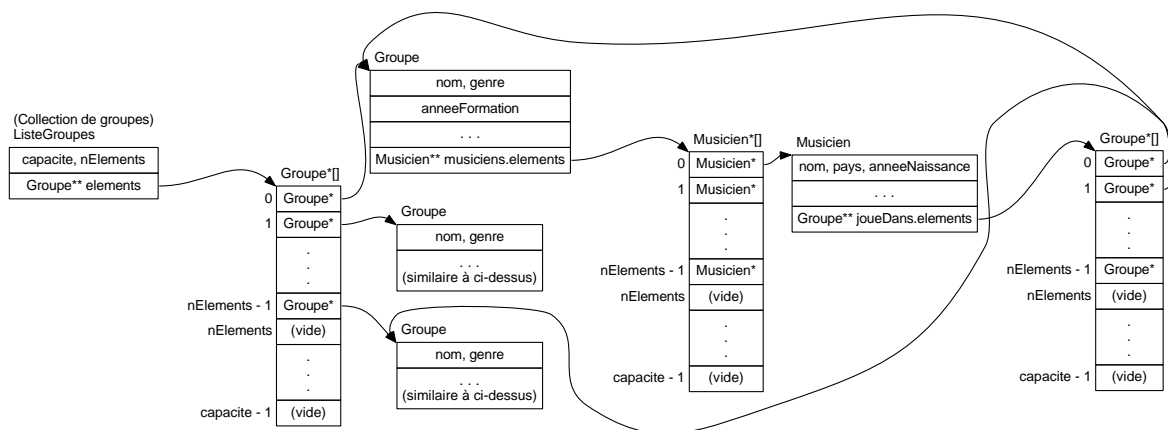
(Collection de groupes)
ListeGroupes

| capacite, nElements |
|---|
| Groupe** elements |

Groupe*[]

| | |
|---|---|
| 0 | Groupe* |
| 1 | Groupe* |
| | . . . |
| nElements - 1 | Groupe* |
| nElements | (vide) |
| | . . . |
| capacite - 1 | (vide) |

Groupe

| nom, genre |
|---|
| anneeFormation |
| . . . |
| Musicien** musiciens.elements |

Groupe

| nom, genre |
|---|
| . . . (similaire à ci-dessus) |

Groupe

| nom, genre |
|---|
| . . . (similaire à ci-dessus) |

Musicien*[]

| | |
|---|---|
| 0 | Musicien* |
| 1 | Musicien* |
| | . . . |
| nElements - 1 | Musicien* |
| nElements | (vide) |
| | . . . |
| capacite - 1 | (vide) |

Musicien

| nom, pays, anneeNaissance |
|---|
| . . . |
| Groupe** joueDans.elements |

Groupe*[]

| | |
|---|---|
| 0 | Groupe* |
| 1 | Groupe* |
| | . . . |
| nElements - 1 | Groupe* |
| nElements | (vide) |
| | . . . |
| capacite - 1 | (vide) |